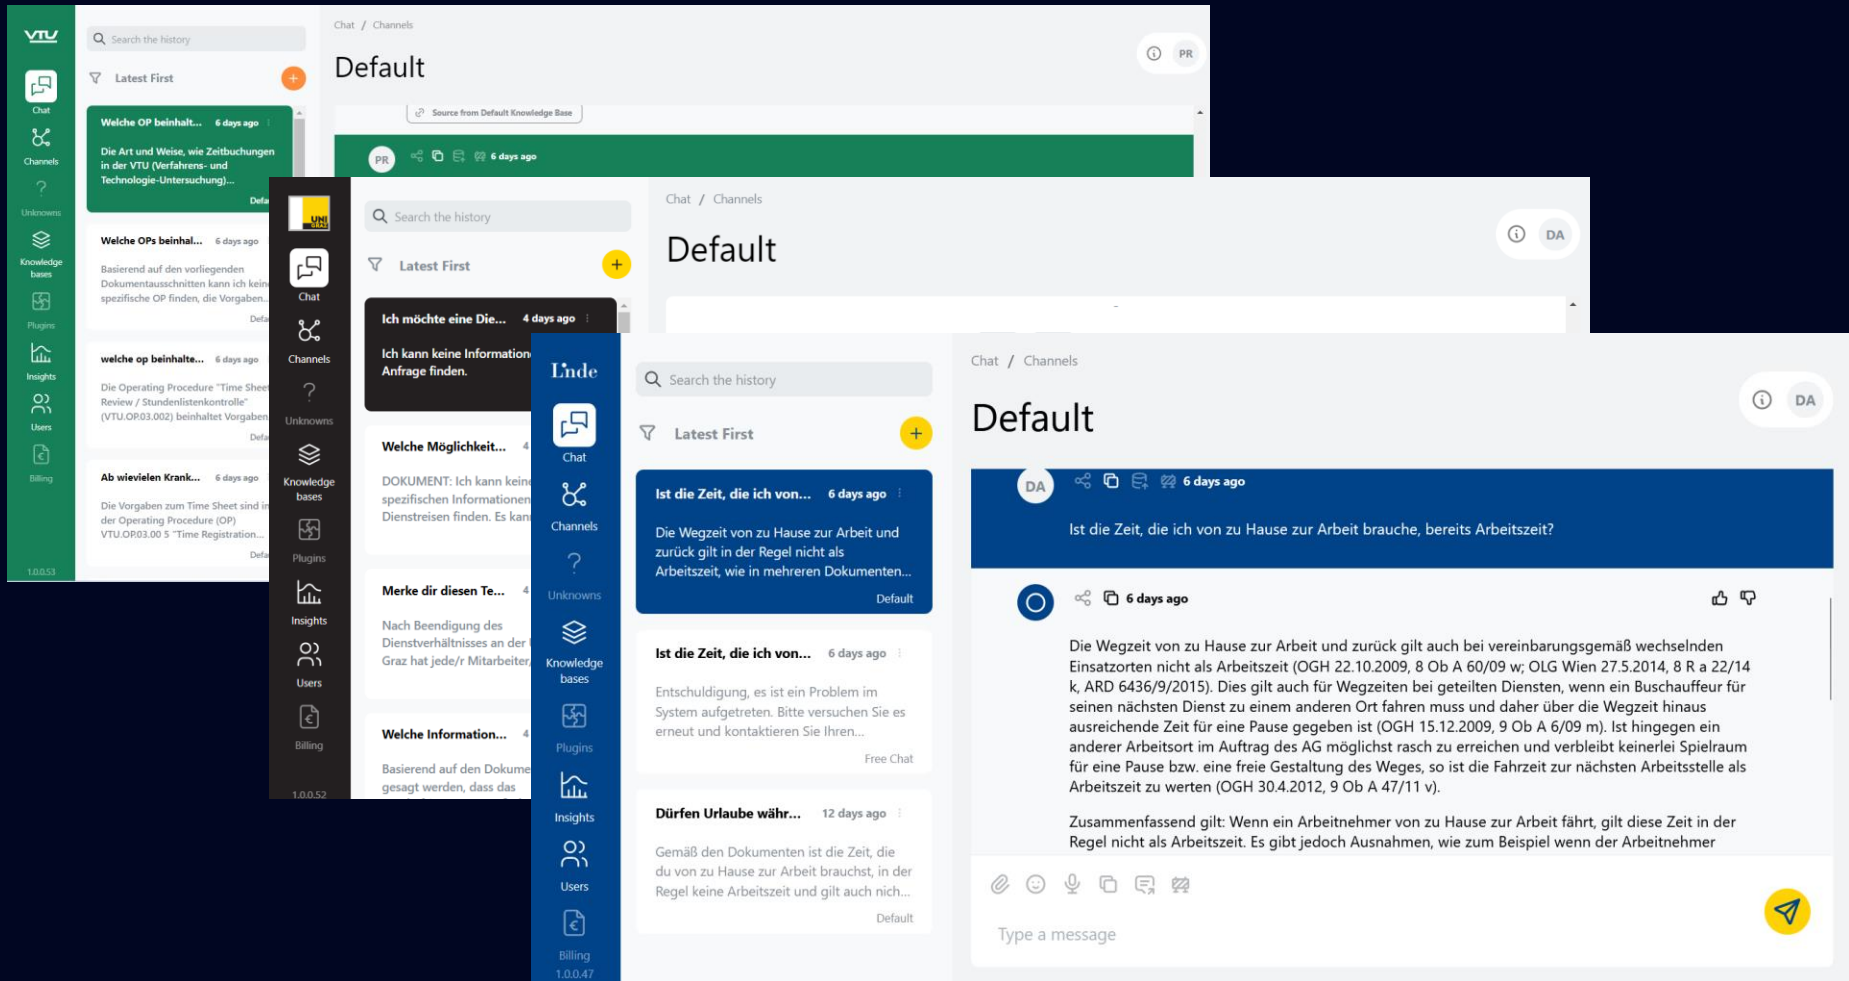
VTU
Chat
Channels
Unknowns
Knowledge bases
Plugins
Insights
Users
Billing
1.0.0.53

Search the history
Latest First

Welche OP beinhalt... 6 days ago
Die Art und Weise, wie Zeitbuchungen in der VTU (Verfahrens- und Technologie-Untersuchung)...
Defa

Welche OPs beinhal... 6 days ago
Basierend auf den vorliegenden Dokumentausschnitten kann ich kein spezifische OP finden, die Vorgaben...
Defa

welche op beinhalte... 6 days ago
Die Operating Procedure "Time Sheet Review / Stundenlistenkontrolle" (VTU.OP.03.002) beinhaltet Vorgaben
Defa

Ab wievielen Krank... 6 days ago
Die Vorgaben zum Time Sheet sind in der Operating Procedure (OP) VTU.OP.03.00 5 "Time Registration...
Defa

Chat / Channels
Default
PR
Source from Default Knowledge Base
PR 6 days ago

UNI GRAZ
Chat
Channels
Unknowns
Knowledge bases
Plugins
Insights
Users
Billing
1.0.0.52

Search the history
Latest First

Ich möchte eine Die... 4 days ago
Ich kann keine Information Anfrage finden.

Welche Möglichkeit... 4
DOKUMENT: Ich kann keine spezifischen Informationen Dienstreisen finden. Es kan

Merke dir diesen Te... 4
Nach Beendigung des Dienstverhältnisses an der Graz hat jede/r Mitarbeiter/

Welche Information... 4
Basierend auf den Dokume gesagt werden, dass das

Chat / Channels
Default
DA

Linde
Chat
Channels
Unknowns
Knowledge bases
Plugins
Insights
Users
Billing
1.0.0.47

Search the history
Latest First

Ist die Zeit, die ich von... 6 days ago
Die Wegzeit von zu Hause zur Arbeit und zurück gilt in der Regel nicht als Arbeitszeit, wie in mehreren Dokumenten...
Default

Ist die Zeit, die ich von... 6 days ago
Entschuldigung, es ist ein Problem im System aufgetreten. Bitte versuchen Sie es erneut und kontaktieren Sie Ihren...
Free Chat

Dürfen Urlaube währ... 12 days ago
Gemäß den Dokumenten ist die Zeit, die du von zu Hause zur Arbeit brauchst, in der Regel keine Arbeitszeit und gilt auch nich...
Default

Chat / Channels
Default
DA

DA 6 days ago
Ist die Zeit, die ich von zu Hause zur Arbeit brauche, bereits Arbeitszeit?

6 days ago
Die Wegzeit von zu Hause zur Arbeit und zurück gilt auch bei vereinbarungsgemäß wechselnden Einsatzorten nicht als Arbeitszeit (OGH 22.10.2009, 8 Ob A 60/09 w; OLG Wien 27.5.2014, 8 R a 22/14 k, ARD 6436/9/2015). Dies gilt auch für Wegzeiten bei geteilten Diensten, wenn ein Buschauffeur für seinen nächsten Dienst zu einem anderen Ort fahren muss und daher über die Wegzeit hinaus ausreichende Zeit für eine Pause gegeben ist (OGH 15.12.2009, 9 Ob A 6/09 m). Ist hingegen ein anderer Arbeitsort im Auftrag des AG möglichst rasch zu erreichen und verbleibt keinerlei Spielraum für eine Pause bzw. eine freie Gestaltung des Weges, so ist die Fahrzeit zur nächsten Arbeitsstelle als Arbeitszeit zu werten (OGH 30.4.2012, 9 Ob A 47/11 v).

Zusammenfassend gilt: Wenn ein Arbeitnehmer von zu Hause zur Arbeit fährt, gilt diese Zeit in der Regel nicht als Arbeitszeit. Es gibt jedoch Ausnahmen, wie zum Beispiel wenn der Arbeitnehmer

Type a message